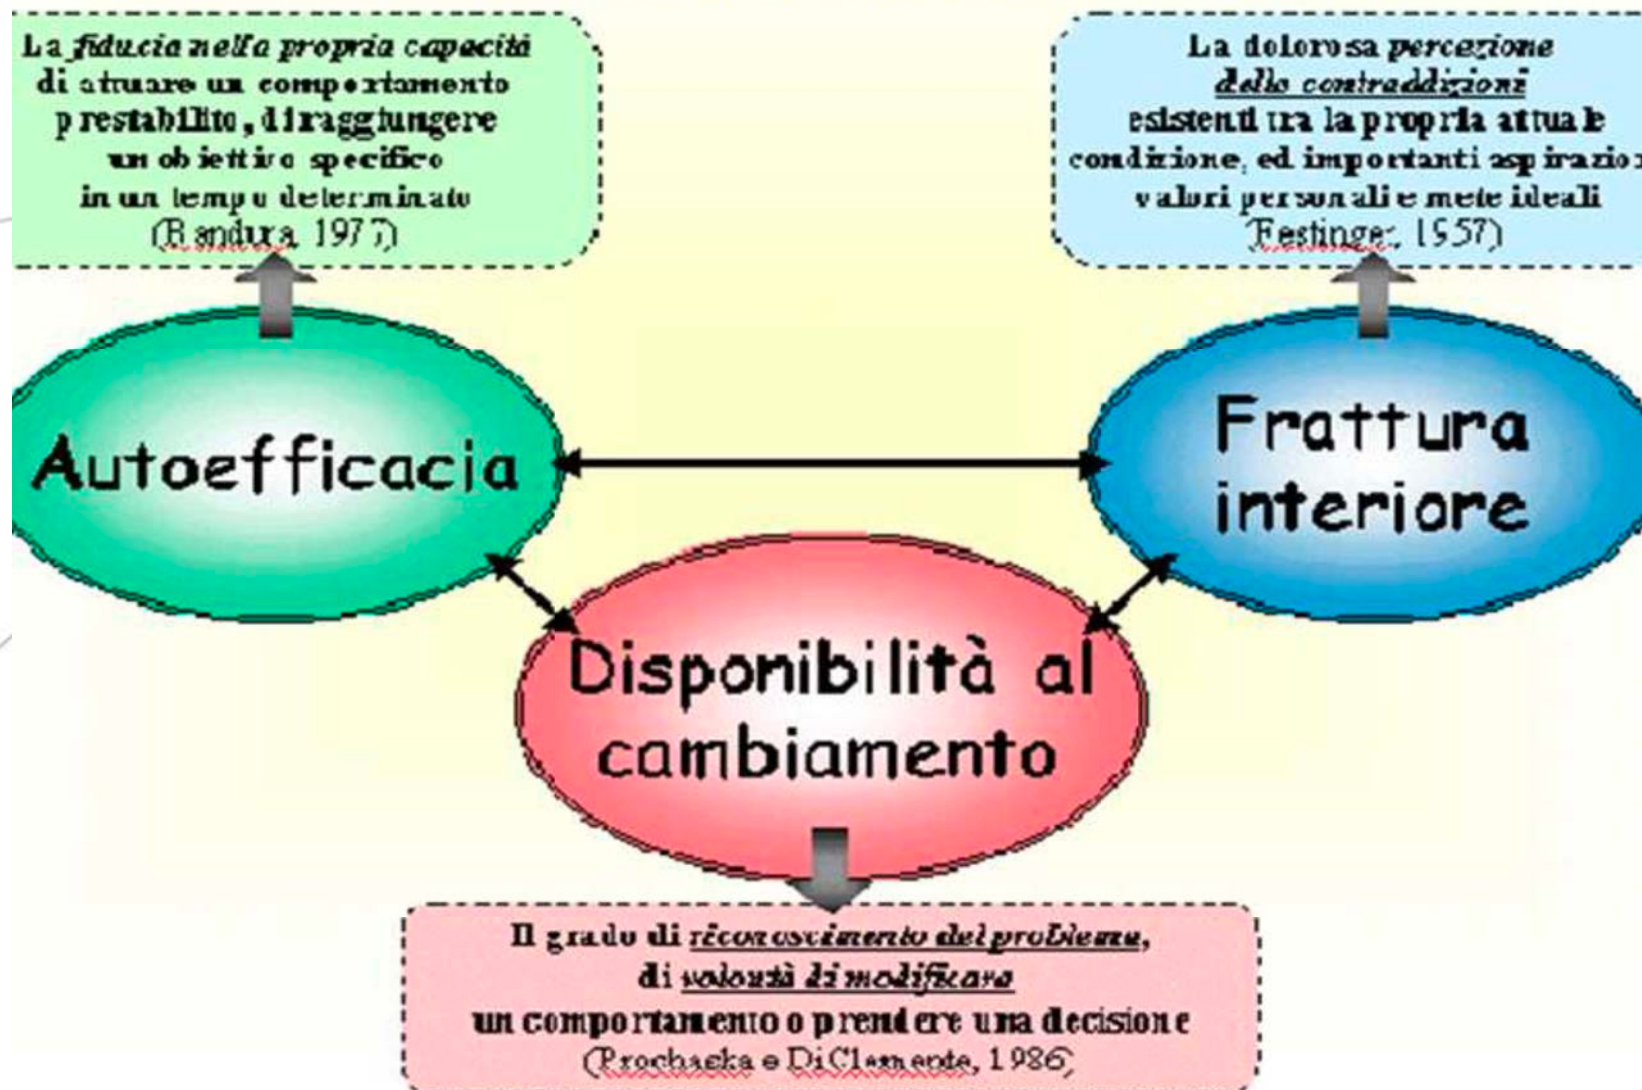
La fiducia nella propria capacità di attuare un comportamento prestabilito, di raggiungere un obiettivo specifico in un tempo determinato (Bandura, 1977)

La dolorosa percezione delle contraddizioni esistenti tra la propria attuale condizione, ed importanti aspirazio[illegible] valori personali e mete ideali (Festinger, 1957)

Autoefficacia

Frattura interiore

Disponibilità al cambiamento

Il grado di riconoscimento del problema, di volontà di modificare un comportamento o prendere una decisione (Prochaska e DiClemente, 1986)